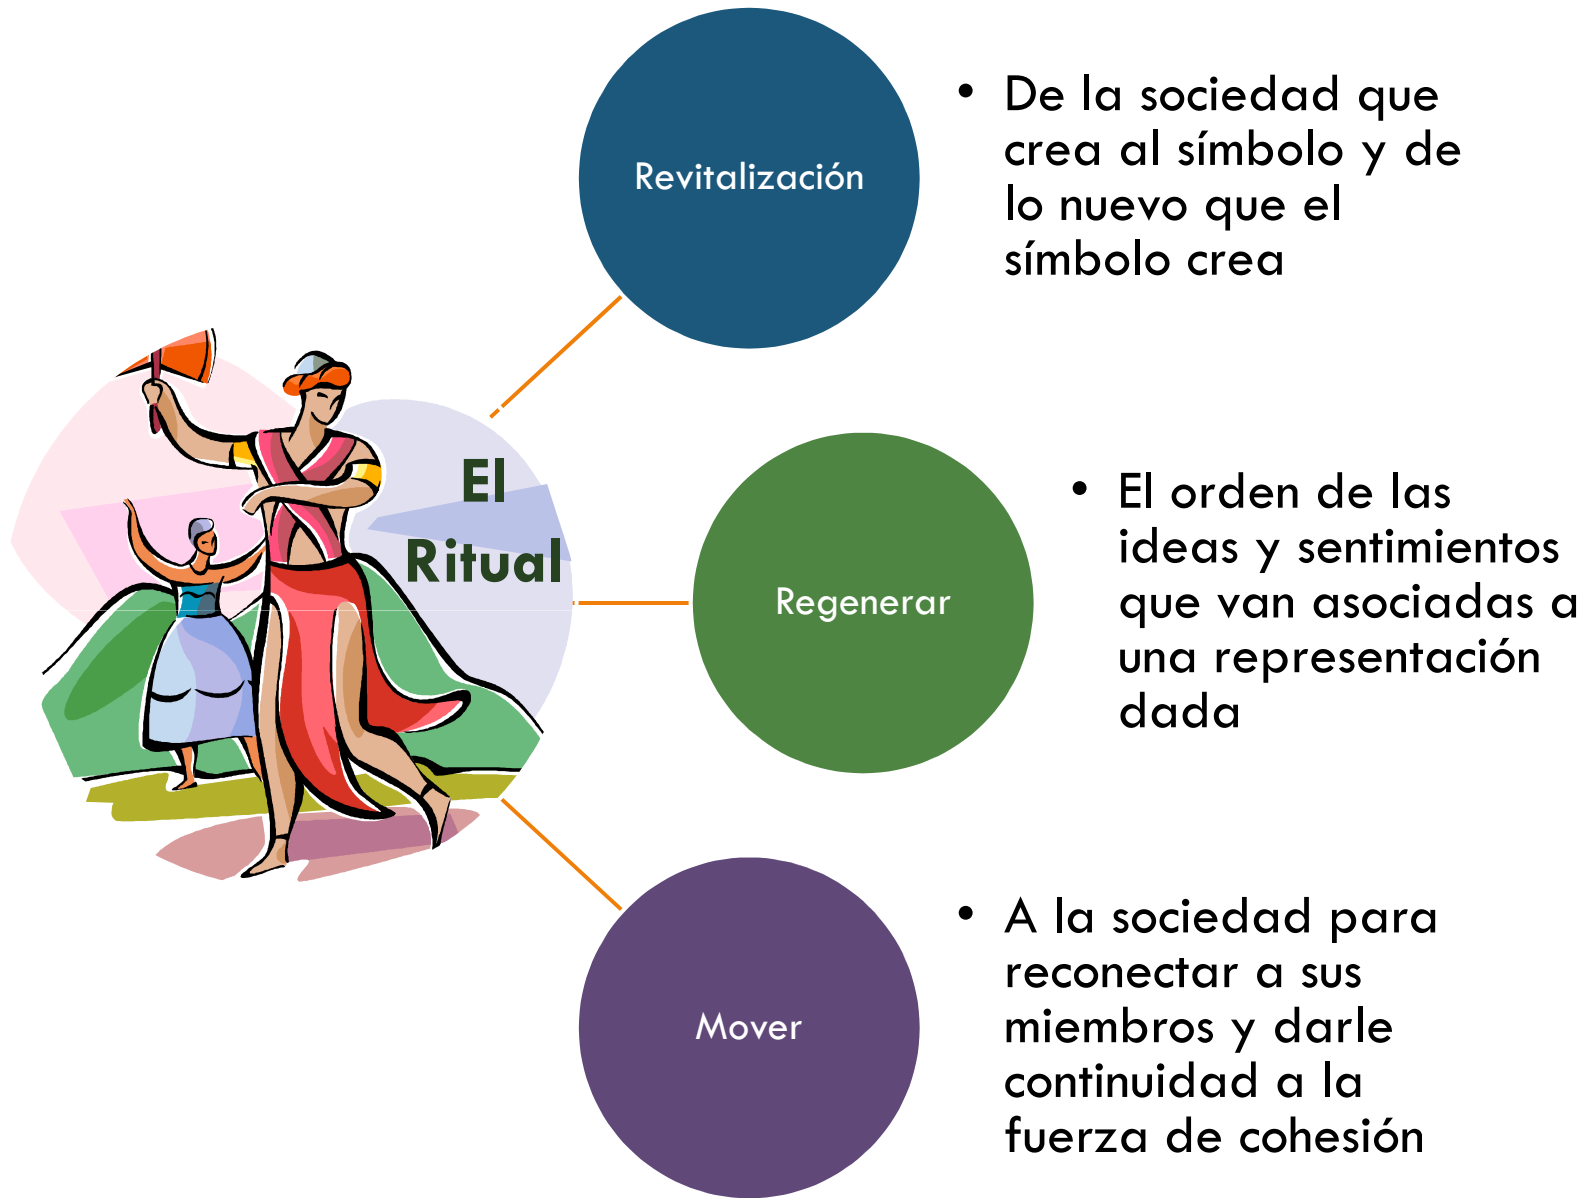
El Ritual

Revitalización

• De la sociedad que crea al símbolo y de lo nuevo que el símbolo crea

Regenerar

• El orden de las ideas y sentimientos que van asociadas a una representación dada

Mover

• A la sociedad para reconectar a sus miembros y darle continuidad a la fuerza de cohesión